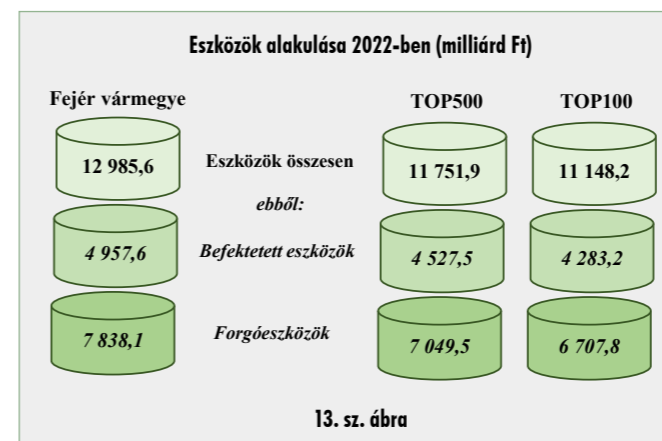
Eszközök alakulása 2022-ben (milliárd Ft)

Fejér vármegye

TOP500

TOP100

12 985,6

Eszközök összesen

11 751,9

11 148,2

ebből:

4 957,6

Befektetett eszközök

4 527,5

4 283,2

7 838,1

Forgóeszközök

7 049,5

6 707,8

13. sz. ábra